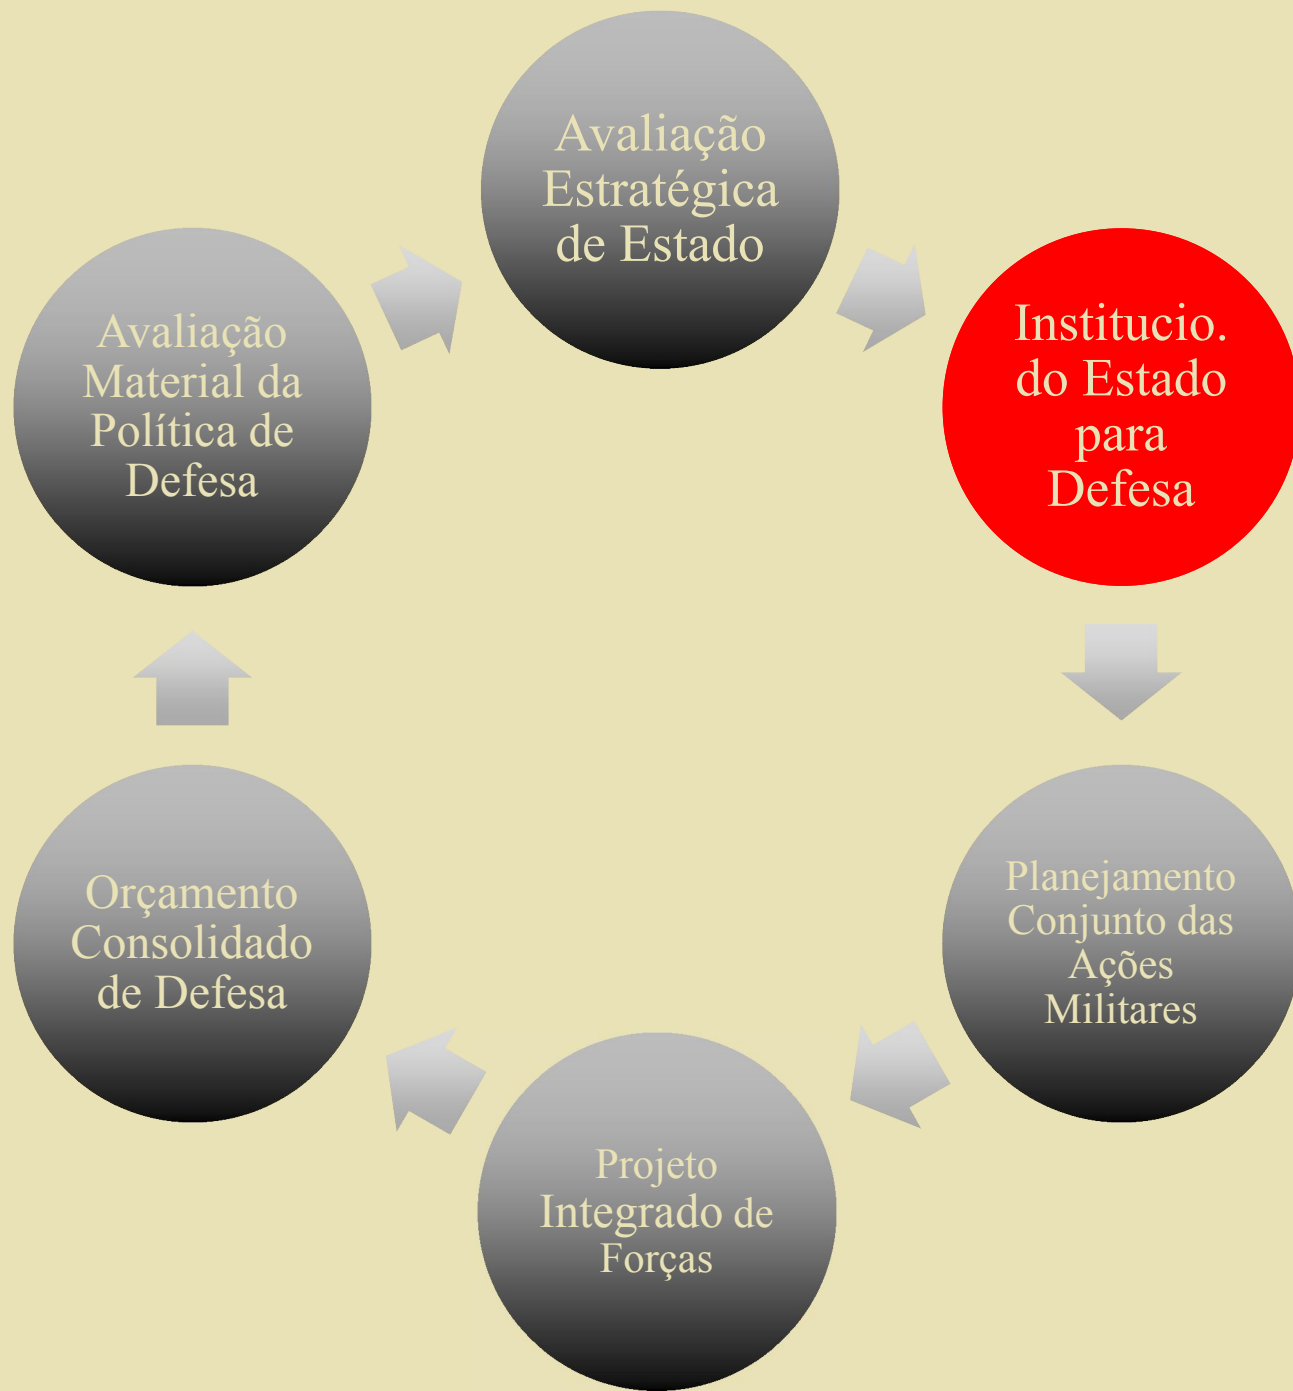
Avaliação Estratégica de Estado

Institucio. do Estado para Defesa

Planejamento Conjunto das Ações Militares

Projeto Integrado de Forças

Orçamento Consolidado de Defesa

Avaliação Material da Política de Defesa